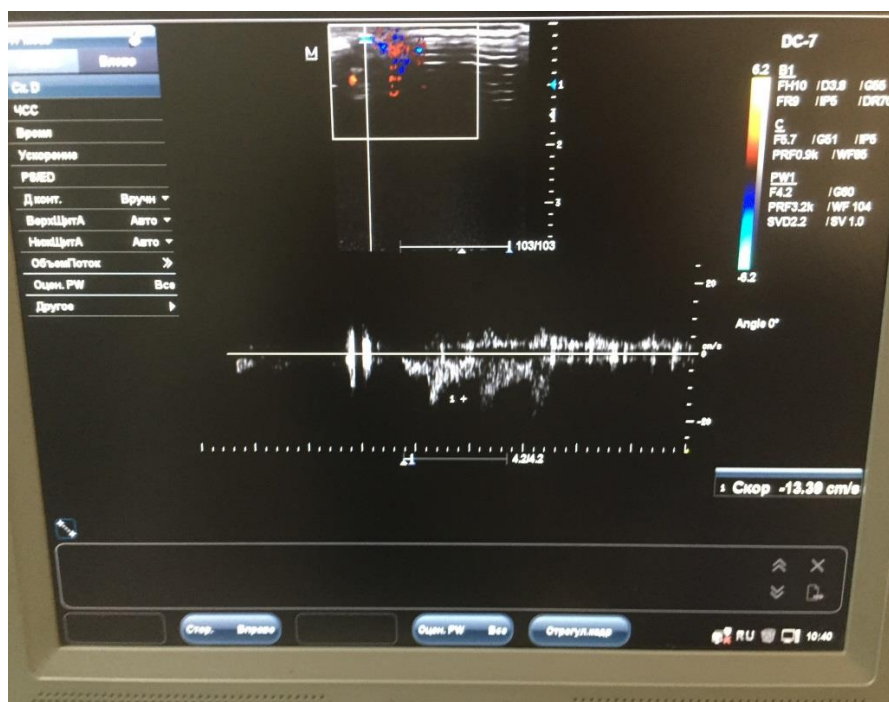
Влево
Ск.D
ЧСС
Время
Ускорение
PS/ED
Д конт. Вручн
ВерхЩитА Авто
НижЩитА Авто
ОбъемПоток
Оцен. PW Все
Другое

M

1
2
3
103/103

DC-7
6.2
B1
FH10 /D3.8 /G66
FR9 /IP5 /DR7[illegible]
C
F5.7 /G51 /IP5
PRF0.9k /WF65
PW1
F4.2 /G60
PRF3.2k /WF 104
SVD2.2 /SV 1.0
-6.2

20
cm/s
-20
Angle 0°

1 +
4.2/4.2

1 Скор -13.39 cm/s

Стор. Вправо
Оцен. PW Все
Отрегул.кадр
RU 10:40